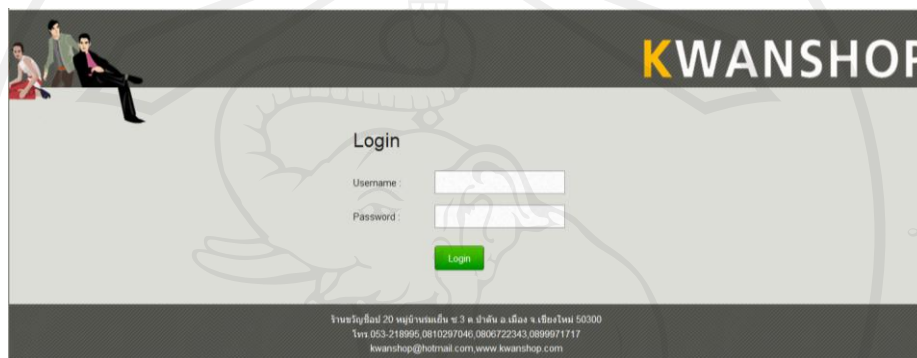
KWANSHOP

Login

Username :

Password :

Login

ร้านขวัญช็อป 20 หมู่บ้านร่มเย็น ซ.3 ต.ป่าตัน อ.เมือง จ.เชียงใหม่ 50300
โทร.053-218995,0810297046,0806722343,0899971717
kwanshop@hotmail.com,www.kwanshop.com